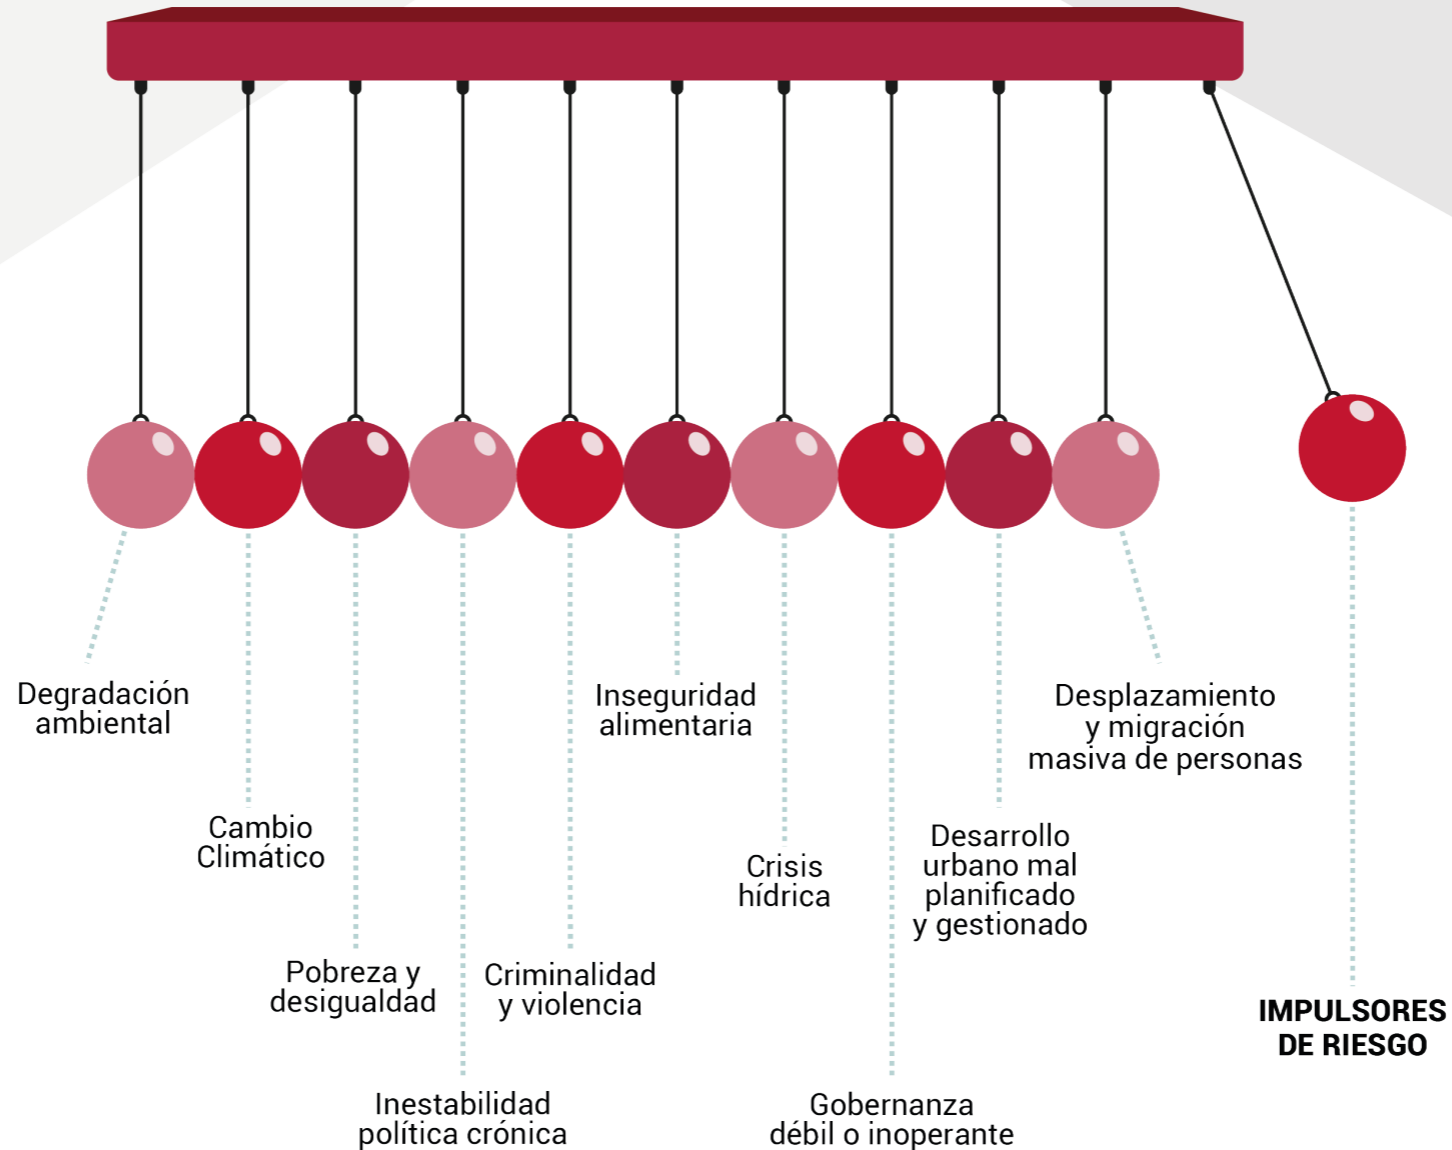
Degradación ambiental

Cambio Climático

Pobreza y desigualdad

Inestabilidad política crónica

Criminalidad y violencia

Inseguridad alimentaria

Crisis hídrica

Gobernanza débil o inoperante

Desarrollo urbano mal planificado y gestionado

Desplazamiento y migración masiva de personas

IMPULSORES DE RIESGO